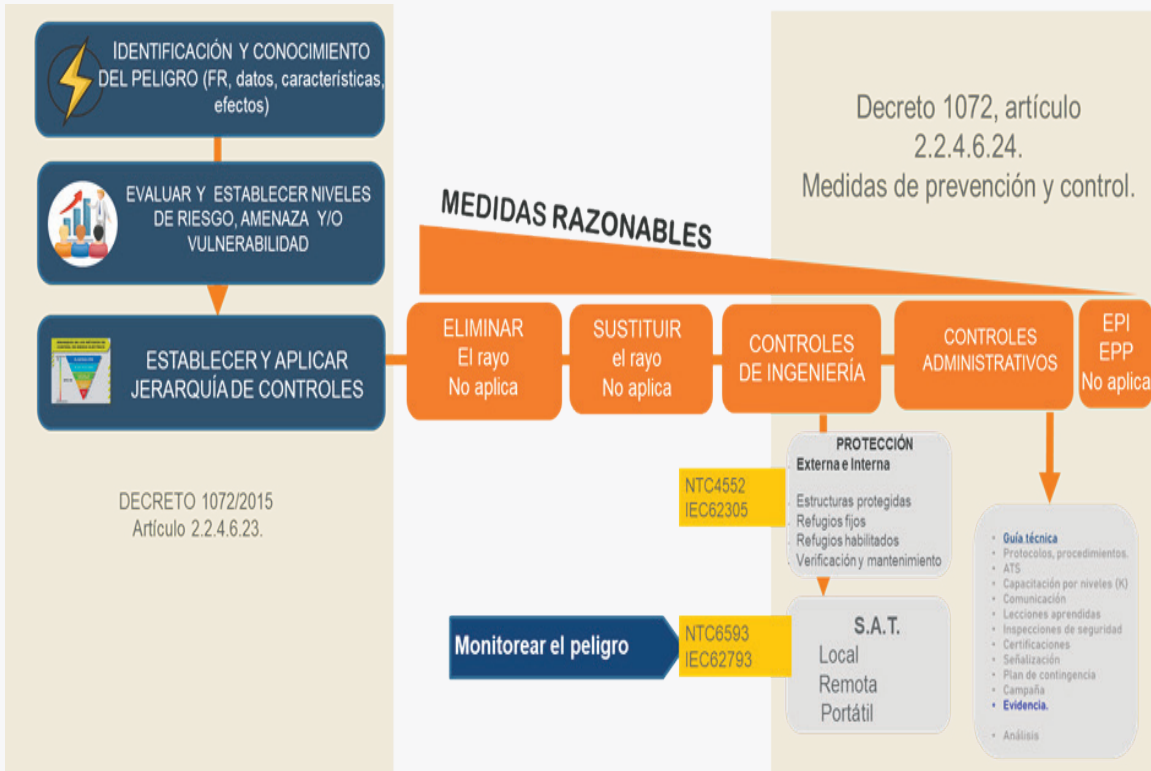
IDENTIFICACIÓN Y CONOCIMIENTO DEL PELIGRO (FR, datos, características, efectos)

EVALUAR Y ESTABLECER NIVELES DE RIESGO, AMENAZA Y/O VULNERABILIDAD

ESTABLECER Y APLICAR JERARQUÍA DE CONTROLES

DECRETO 1072/2015
Artículo 2.2.4.6.23.

MEDIDAS RAZONABLES

Decreto 1072, artículo 2.2.4.6.24.
Medidas de prevención y control.

ELIMINAR
El rayo
No aplica

SUSTITUIR
el rayo
No aplica

CONTROLES DE INGENIERÍA

CONTROLES ADMINISTRATIVOS

EPI
EPP
No aplica

PROTECCIÓN
Externa e Interna

NTC4552
IEC62305

Estructuras protegidas
Refugios fijos
Refugios habilitados
Verificación y mantenimiento

Monitorear el peligro

NTC6593
IEC62793

S.A.T.
Local
Remota
Portátil

• Guía técnica
• Protocolos, procedimientos.
• ATS
• Capacitación por niveles (K)
• Comunicación
• Lecciones aprendidas
• Inspecciones de seguridad
• Certificaciones
• Señalización
• Plan de contingencia
• Campaña
• Evidencia.

• Análisis